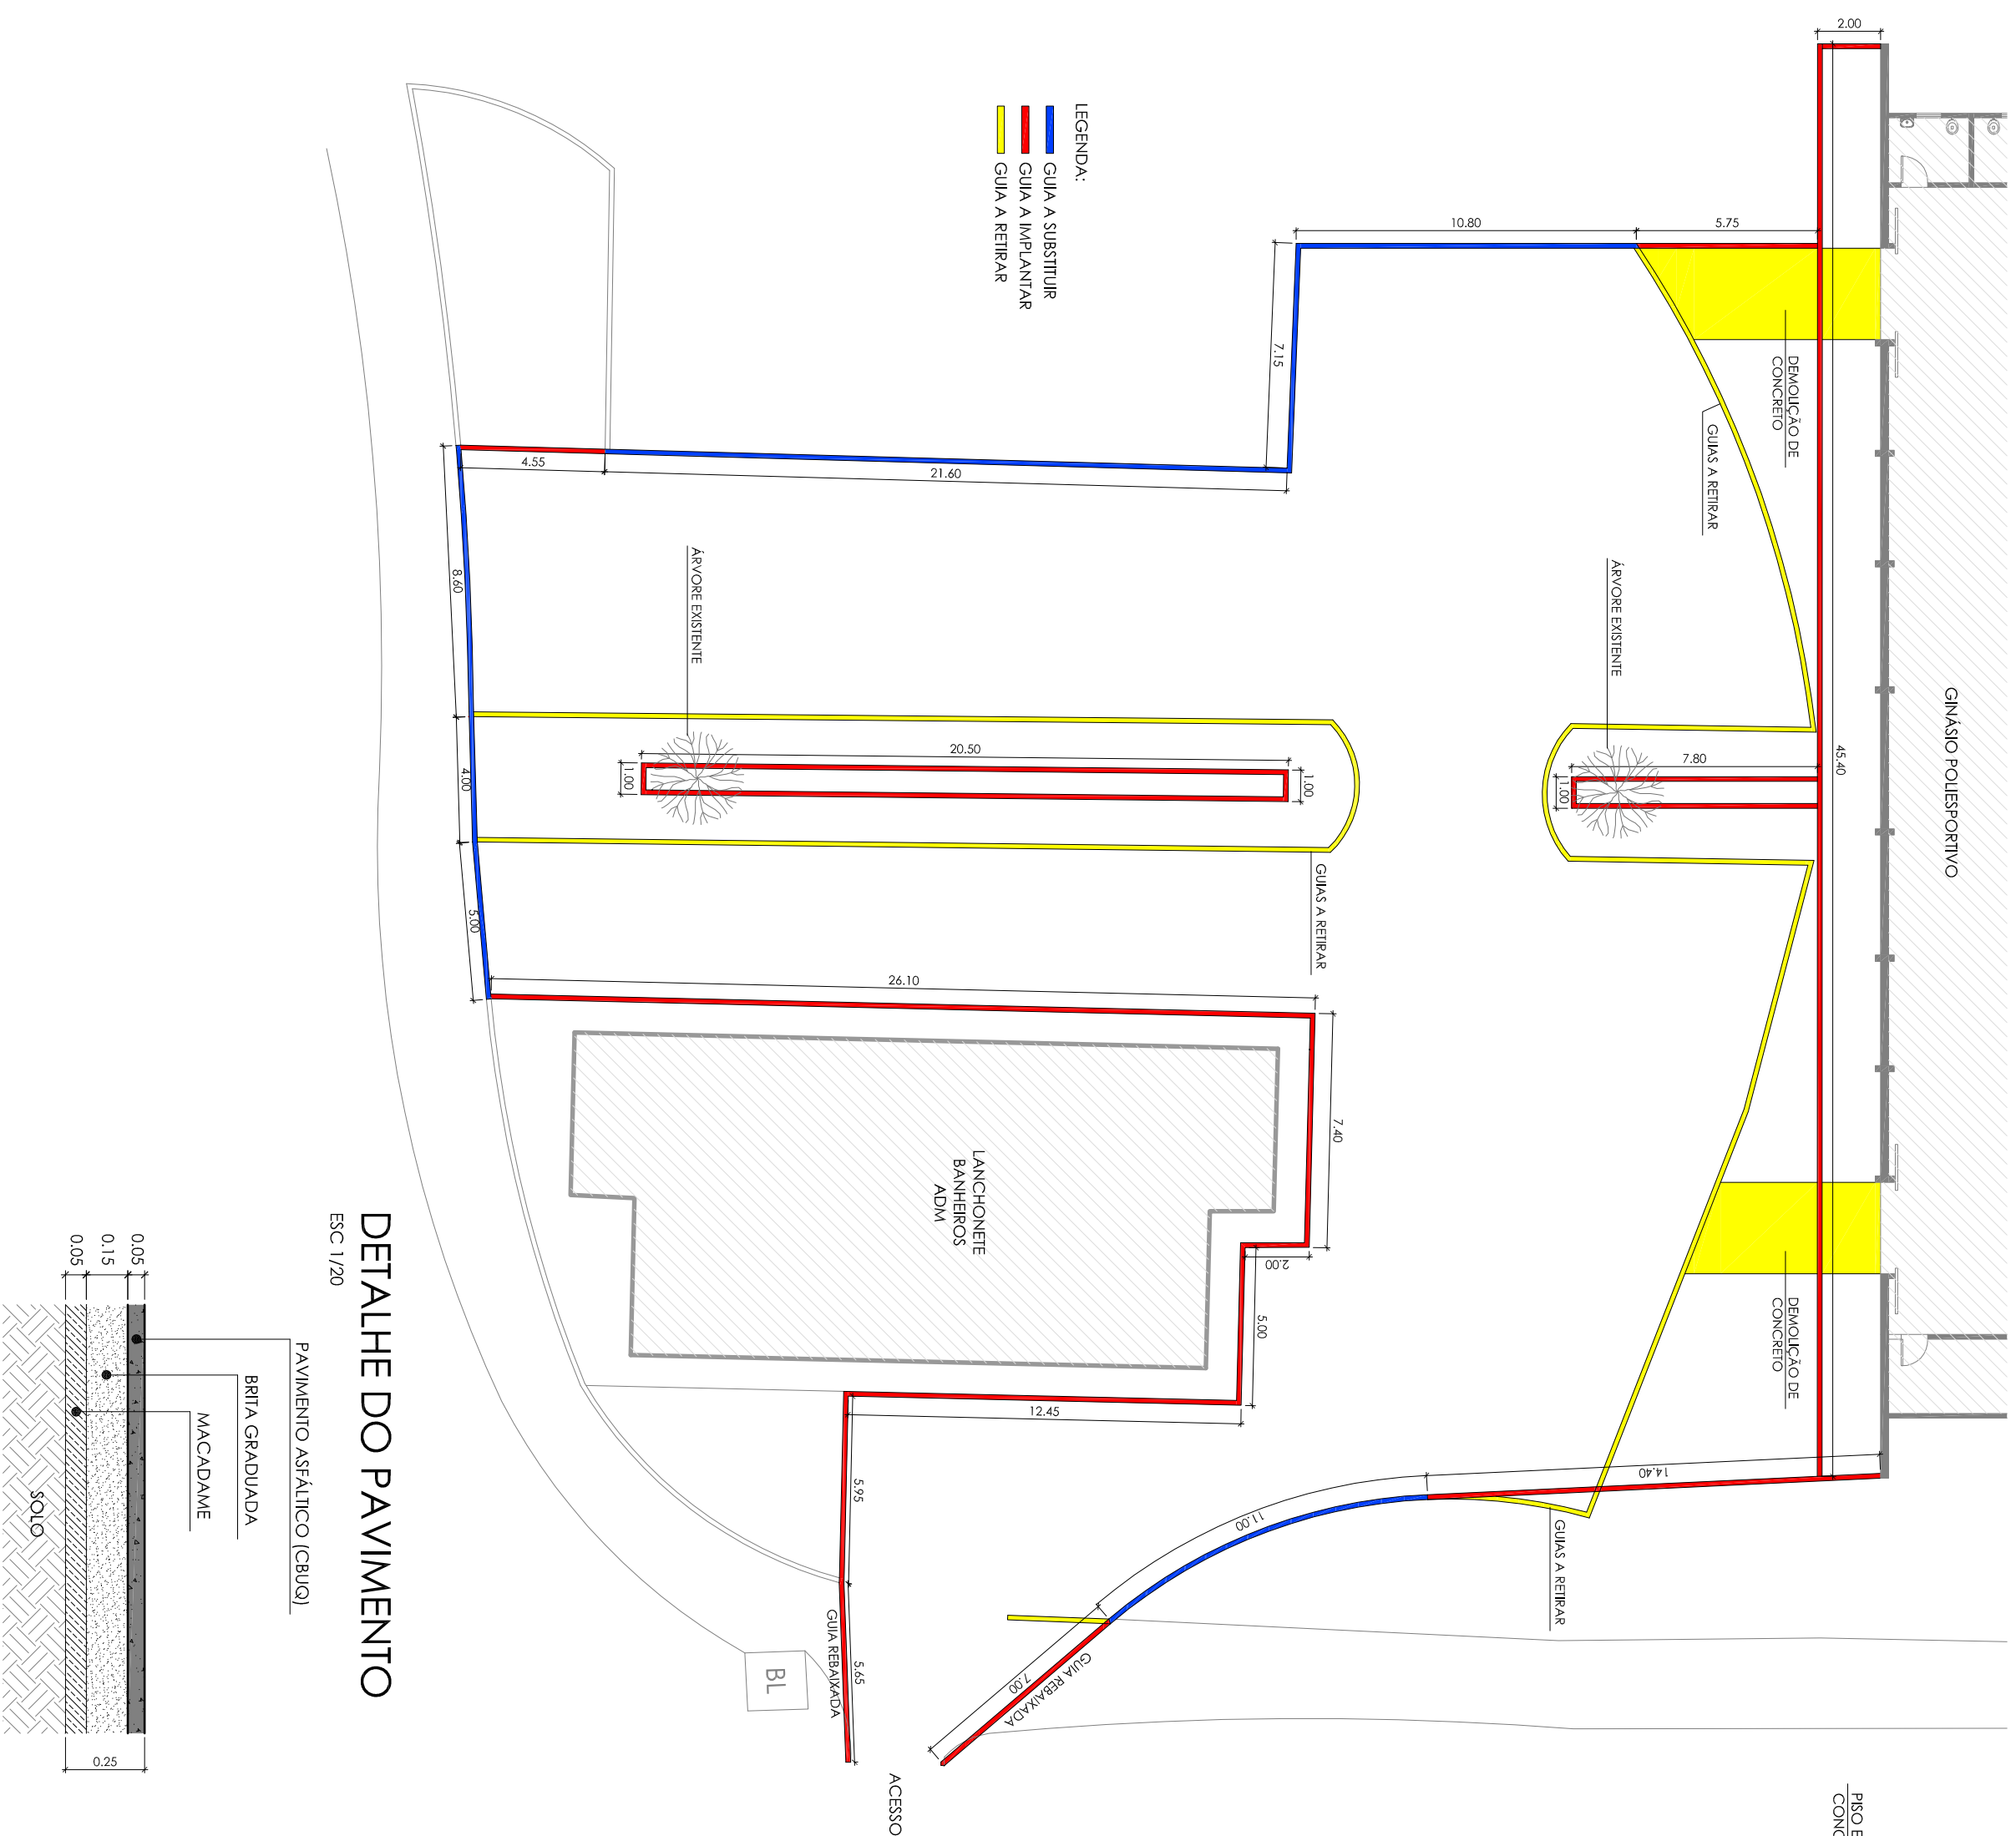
LEGENDA:
GUIA A SUBSTITUIR
GUIA A IMPLANTAR
GUIA A RETIRAR

2.00
10.80
5.75
7.15
4.55
21.60
DEMOLIÇÃO DE CONCRETO
GUIAS A RETIRAR
ÁRVORE EXISTENTE
ÁRVORE EXISTENTE
8.60
20.50
1.00
1.00
4.00
7.80
1.00
45.40
GINÁSIO POLIESPORTIVO
GUIAS A RETIRAR
5.00
26.10
7.40
LANCHONETE
BANHEIROS
ADM
2.00
5.00
DEMOLIÇÃO DE CONCRETO
12.45
14.40
5.95
11.00
GUIAS A RETIRAR
GUIA REBAIXADA
5.65
GUIA REBAIXADA
7.00
BL
ACESSO
PISO E CONC

DETALHE DO PAVIMENTO
ESC 1/20

0.05
0.15
0.05
PAVIMENTO ASFÁLTICO (CBUQ)
BRITA GRADUADA
MACADAME
SOLO
0.25